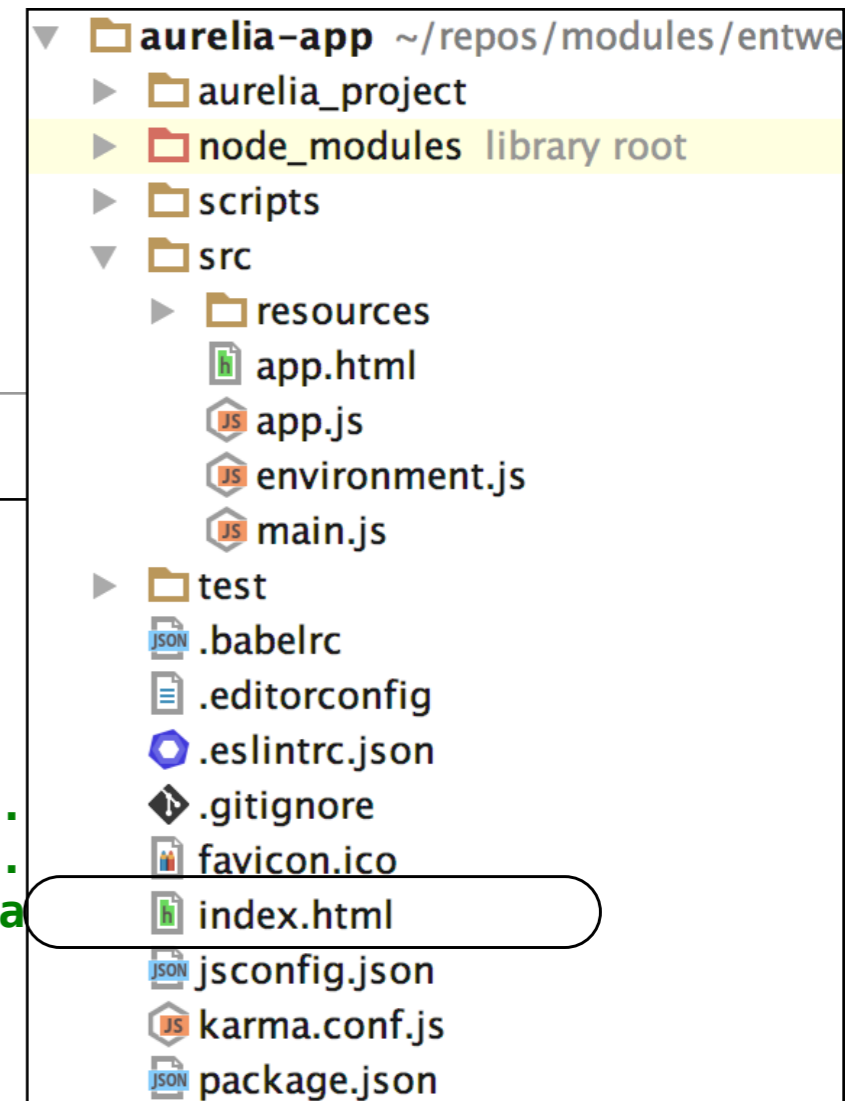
aurelia-app ~/repos/modules/entwe
aurelia_project
node_modules library root
scripts
src
resources
app.html
app.js
environment.js
main.js
test
.babelrc
.editorconfig
.eslintrc.json
.gitignore
favicon.ico
index.html
jsconfig.json
karma.conf.js
package.json